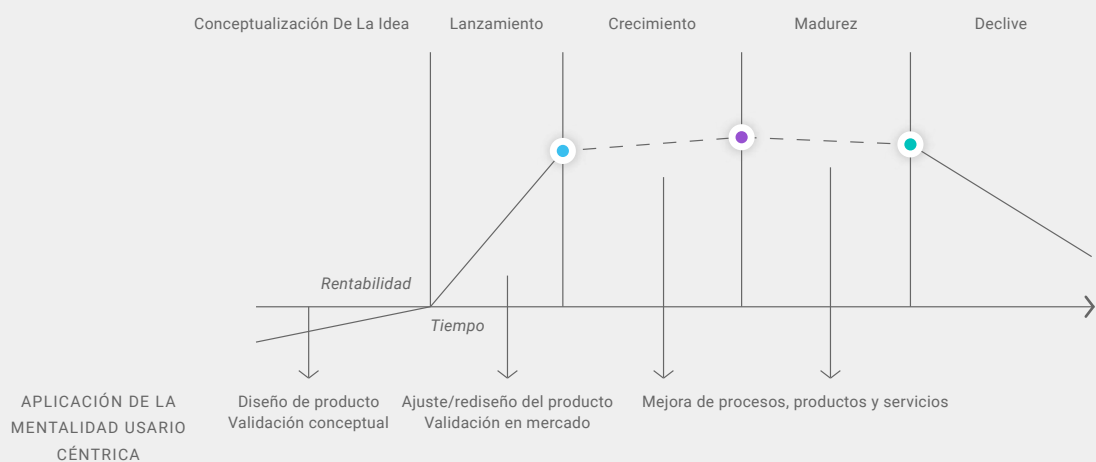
Conceptualización De La Idea

Lanzamiento

Crecimiento

Madurez

Declive

Rentabilidad

Tiempo

APLICACIÓN DE LA MENTALIDAD USARIO CÉNTRICA

Diseño de producto
Validación conceptual

Ajuste/rediseño del producto
Validación en mercado

Mejora de procesos, productos y servicios